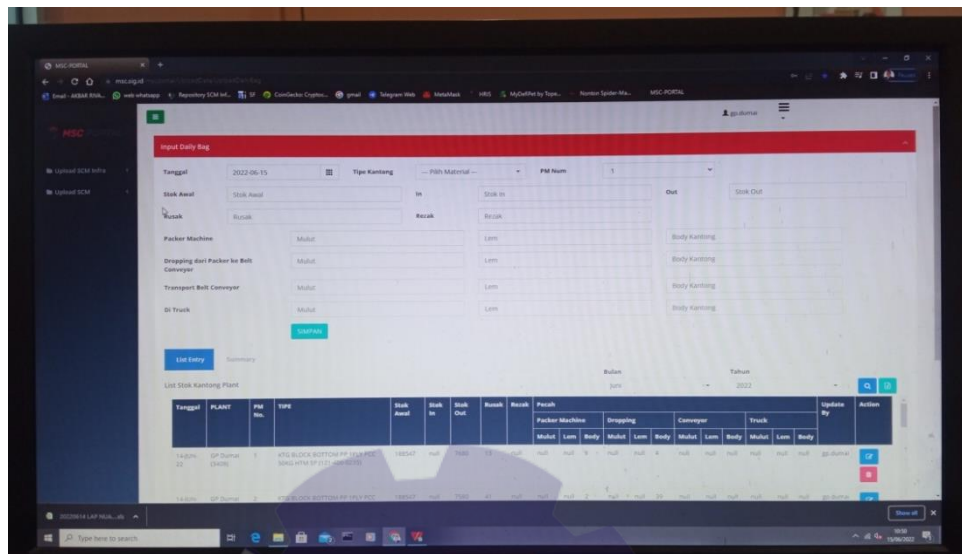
MSC PORTAL

msc.sig.id

Email - AKBAR RIVA... web whatsapp Repository SCM Inf... SF CoinGecko Cryptoc... gmail Telegram Web MetaMask HRIS MyDefiPet by Tops... Nonton Spider-Ma... MSC-PORTAL

MSC

gp.dumai

Upload SCM Infra

Upload SCM

Input Daily Bag

Tanggal 2022-06-15 Tipe Kantong -- Pilih Material -- PM Num 1

Stok Awal Stok Awal In Stok In Out Stok Out

Rusak Rusak Recak Recak

Packer Machine Mulut Lem Body Kantong

Dropping dari Packer ke Belt Conveyor Mulut Lem Body Kantong

Transport Belt Conveyor Mulut Lem Body Kantong

Di Truck Mulut Lem Body Kantong

SIMPAN

List Entry Summary

List Stok Kantong Plant

Bulan Juni

Tahun 2022

| Tanggal | PLANT | PM No. | TIPE | Stok Awal | Stok In | Stok Out | Rusak | Recak | Packer Machine Mulut | Lem | Body | Dropping Mulut | Lem | Body | Conveyor Mulut | Lem | Body | Truck Mulut | Lem | Body | Update By | Action |
|---|---|---|---|---|---|---|---|---|---|---|---|---|---|---|---|---|---|---|---|---|---|---|
| 14-JUN-22 | GP Dumai (3409) | 1 | KTG BLOCK BOTTOM PP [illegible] | 198547 | null | 7080 | 13 | null | null | null | 9 | null | null | 6 | null | null | null | null | null | null | gp.dumai | |
| 14-JUN | GP Dumai | 2 | KTG BLOCK BOTTOM PP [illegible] | 198547 | null | 7560 | 41 | null | null | null | 2 | null | null | 39 | null | null | null | null | null | null | gp.dumai | |

20220614 LAP INUA....xls

Show all

Type here to search

10:50 15/06/2022